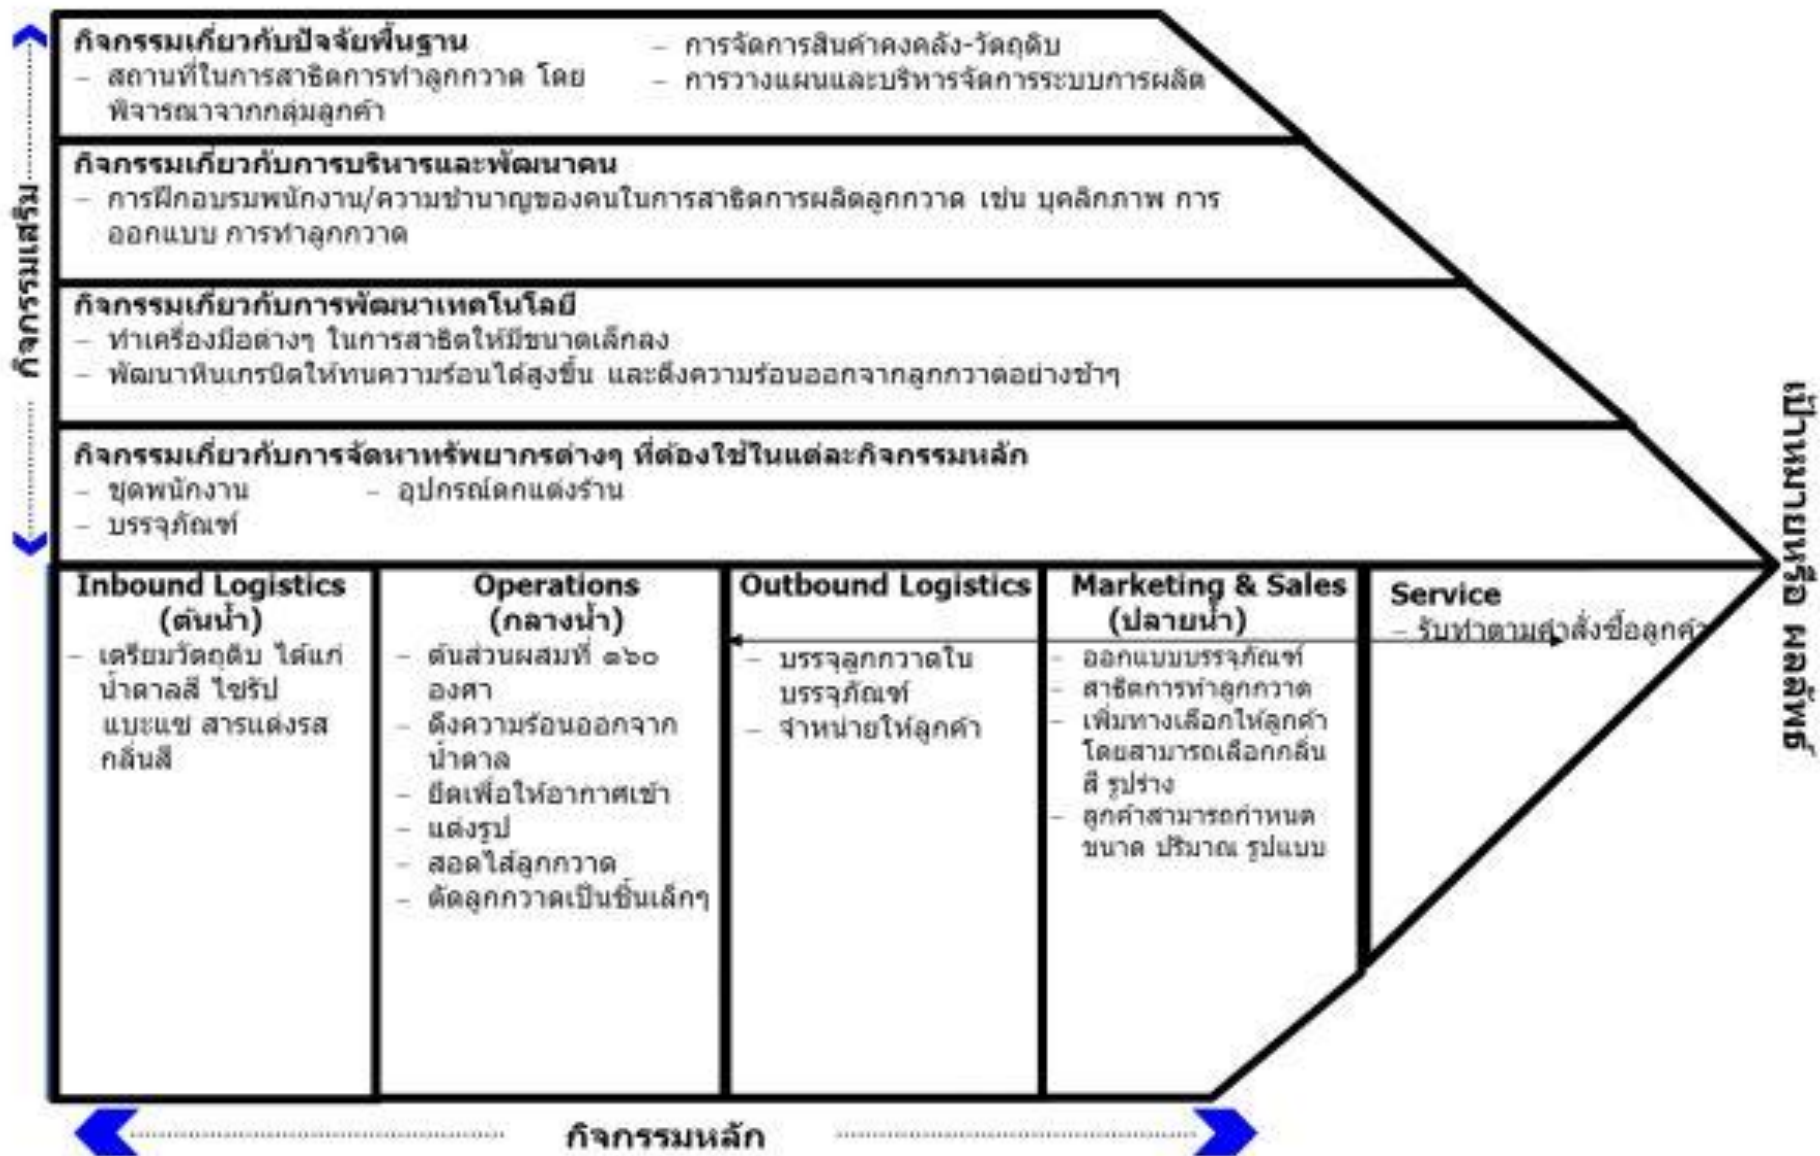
กิจกรรมเสริม

กิจกรรมเกี่ยวกับปัจจัยพื้นฐาน
– สถานที่ในการสาธิตการทำลูกกวาด โดยพิจารณาจากกลุ่มลูกค้า
– การจัดการสินค้าคงคลัง-วัตถุดิบ
– การวางแผนและบริหารจัดการระบบการผลิต

กิจกรรมเกี่ยวกับการบริหารและพัฒนาคน
– การฝึกอบรมพนักงาน/ความชำนาญของคนในการสาธิตการผลิตลูกกวาด เช่น บุคลิกภาพ การออกแบบ การทำลูกกวาด

กิจกรรมเกี่ยวกับการพัฒนาเทคโนโลยี
– ทำเครื่องมือต่างๆ ในการสาธิตให้มีขนาดเล็กลง
– พัฒนาหินเกรนิตให้ทนความร้อนได้สูงขึ้น และดึงความร้อนออกจากลูกกวาดอย่างช้าๆ

กิจกรรมเกี่ยวกับการจัดหาทรัพยากรต่างๆ ที่ต้องใช้ในแต่ละกิจกรรมหลัก
– ชุดพนักงาน
– บรรจุภัณฑ์
– อุปกรณ์ตกแต่งร้าน

Inbound Logistics (ต้นน้ำ)
– เตรียมวัตถุดิบ ได้แก่ น้ำตาลสี ไซรัป แบะแซ สารแต่งรส กลิ่นสี

Operations (กลางน้ำ)
– ต้มส่วนผสมที่ ๑๖๐ องศา
– ดึงความร้อนออกจากน้ำตาล
– ยืดเพื่อให้อากาศเข้า
– แต่งรูป
– สอดไส้ลูกกวาด
– ตัดลูกกวาดเป็นชิ้นเล็กๆ

Outbound Logistics
– บรรจุลูกกวาดในบรรจุภัณฑ์
– จำหน่ายให้ลูกค้า

Marketing & Sales (ปลายน้ำ)
– ออกแบบบรรจุภัณฑ์
– สาธิตการทำลูกกวาด
– เพิ่มทางเลือกให้ลูกค้าโดยสามารถเลือกกลิ่น สี รูปร่าง
– ลูกค้าสามารถกำหนดขนาด ปริมาณ รูปแบบ

Service
– รับทำตามคำสั่งซื้อลูกค้า

เป้าหมายหรือ ผลลัพธ์

กิจกรรมหลัก